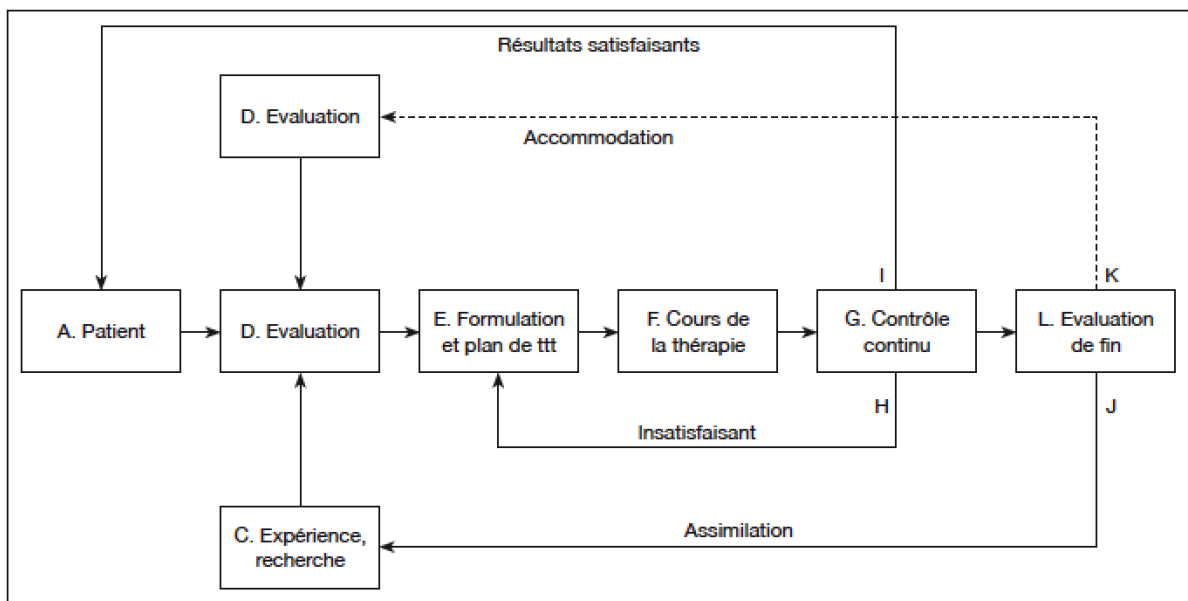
Résultats satisfaisants

D. Evaluation

Accommodation

A. Patient

D. Evaluation

E. Formulation et plan de ttt

F. Cours de la thérapie

I

G. Contrôle continu

K

L. Evaluation de fin

H

J

Insatisfaisant

C. Expérience, recherche

Assimilation